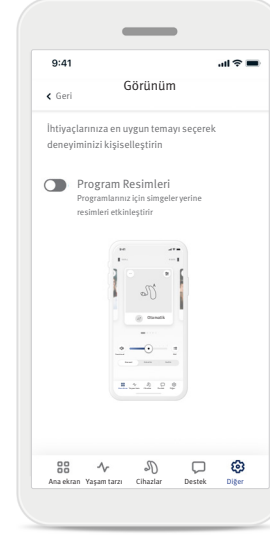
9:41

Görünüm

Geri

İhtiyaçlarınıza en uygun temayı seçerek deneyiminizi kişiselleştirin

Program Resimleri
Programlarınız için simgeler yerine resimleri etkinleştirin

Otomatik

Ana ekran Yaşam tarzı Cihazlar Destek Diğer